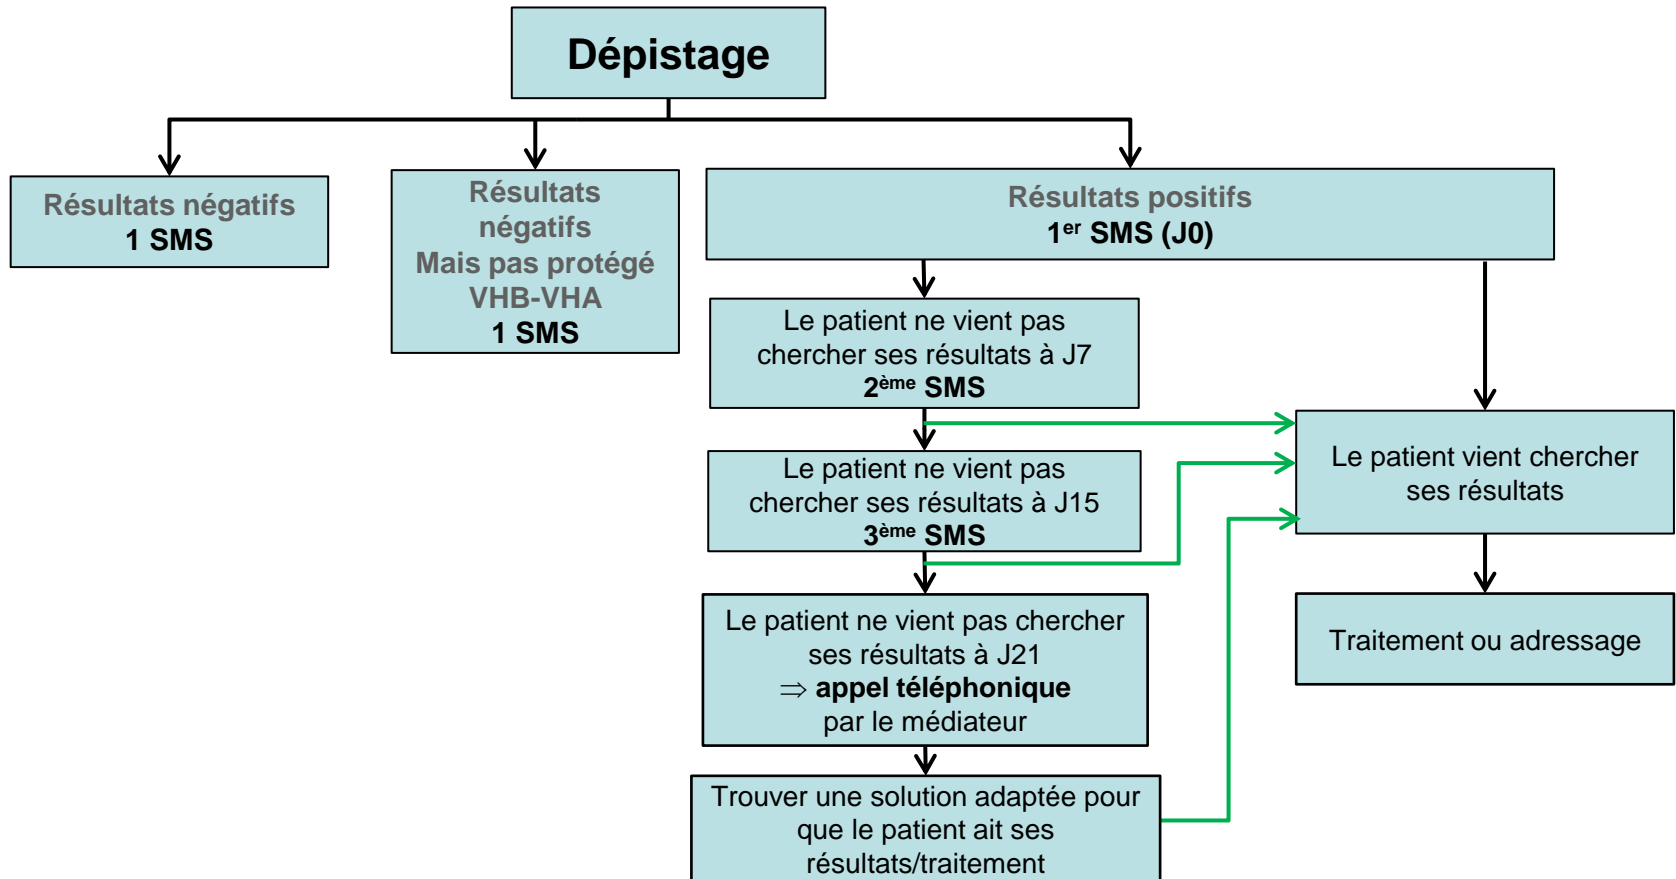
Dépistage

Résultats négatifs
1 SMS

Résultats négatifs
Mais pas protégé VHB-VHA
1 SMS

Résultats positifs
1$^{er}$ SMS (J0)

Le patient ne vient pas chercher ses résultats à J7
2$^{ème}$ SMS

Le patient ne vient pas chercher ses résultats à J15
3$^{ème}$ SMS

Le patient ne vient pas chercher ses résultats à J21
$\Rightarrow$ appel téléphonique par le médiateur

Trouver une solution adaptée pour que le patient ait ses résultats/traitement

Le patient vient chercher ses résultats

Traitement ou adressage